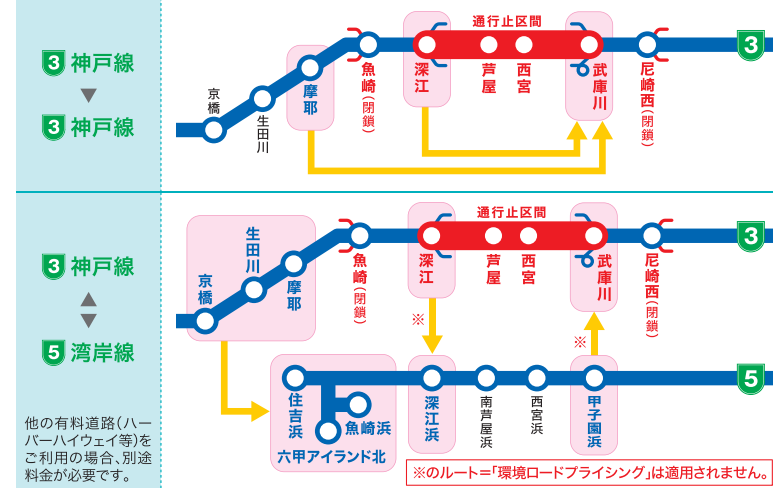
3 神戸線
▼
3 神戸線

京橋
生田川
摩耶
魚崎(閉鎖)
深江
通行止区間
芦屋
西宮
武庫川
尼崎西(閉鎖)
3

3 神戸線
▲
▼
5 湾岸線

他の有料道路(ハーバーハイウェイ等)をご利用の場合、別途料金が必要です。

京橋
生田川
摩耶
魚崎(閉鎖)
深江
通行止区間
芦屋
西宮
武庫川
尼崎西(閉鎖)
3
※
※
住吉浜
魚崎浜
六甲アイランド北
深江浜
南芦屋浜
西宮浜
甲子園浜
5

※のルート=「環境ロードプライシング」は適用されません。